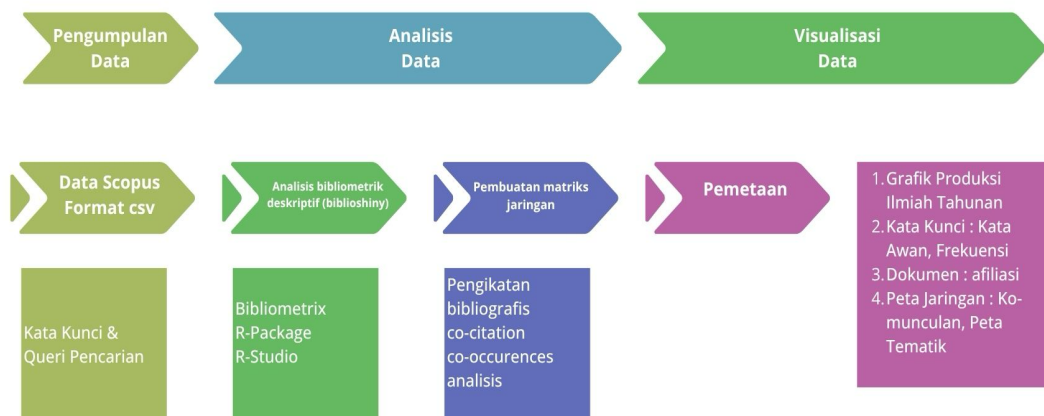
Pengumpulan Data

Analisis Data

Visualisasi Data

Data Scopus Format csv

Analisis bibliometrik deskriptif (biblioshiny)

Pembuatan matriks jaringan

Pemetaan

1. Grafik Produksi Ilmiah Tahunan
2. Kata Kunci : Kata Awan, Frekuensi
3. Dokumen : afiliasi
4. Peta Jaringan : Ko-munculan, Peta Tematik

Kata Kunci & Queri Pencarian

Bibliometrix
R-Package
R-Studio

Pengikatan bibliografis
co-citation
co-occurences
analisis